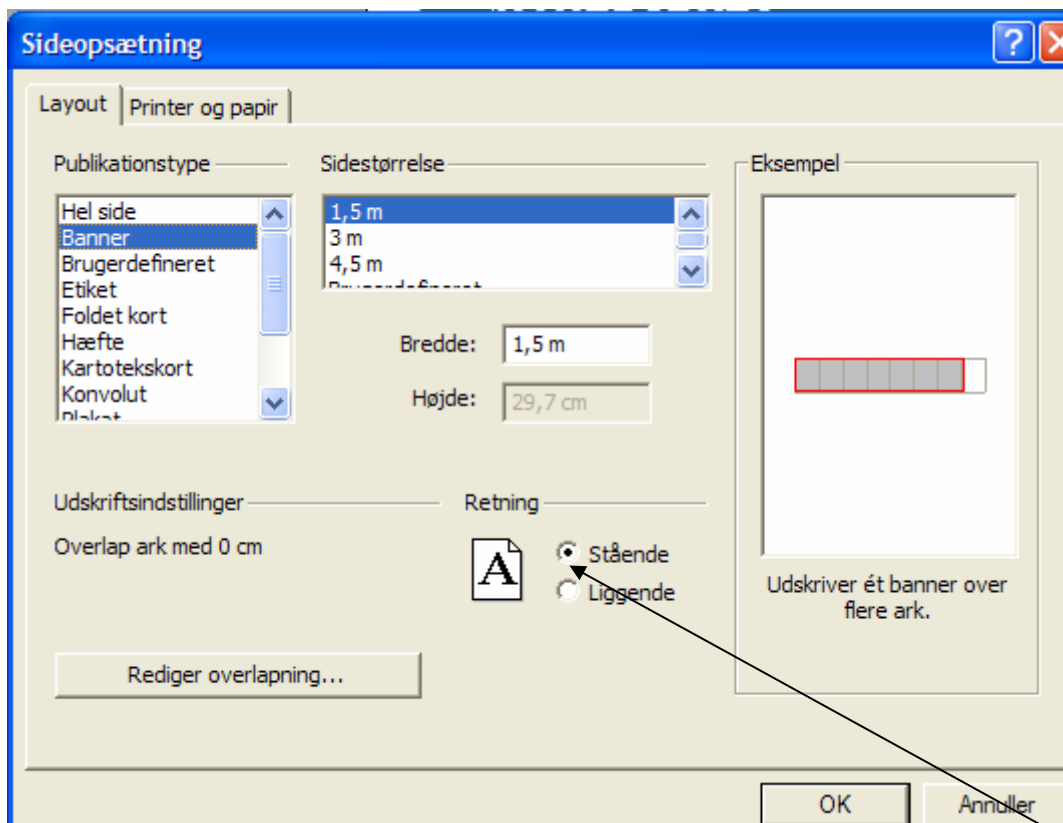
Sideopsætning

Layout | Printer og papir

Publikationstype
Hel side
Banner
Brugerdefineret
Etiket
Foldet kort
Hæfte
Kartotekskort
Konvolut
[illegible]

Sidestørrelse
1,5 m
3 m
4,5 m
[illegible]

Bredde: 1,5 m
Højde: 29,7 cm

Eksempel

Udskriver ét banner over flere ark.

Udskriftsindstillinger
Overlap ark med 0 cm

Retning
A
Stående
Liggende

Rediger overlapning...

OK
Annuller